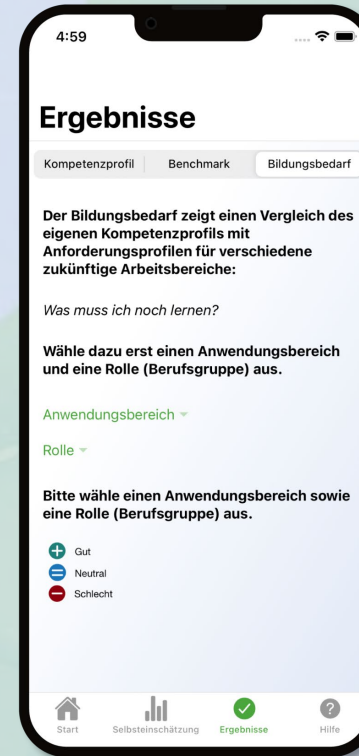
4:59

Ergebnisse

Kompetenzprofil | Benchmark | Bildungsbedarf

Der Bildungsbedarf zeigt einen Vergleich des eigenen Kompetenzprofils mit Anforderungsprofilen für verschiedene zukünftige Arbeitsbereiche:

Was muss ich noch lernen?

Wähle dazu erst einen Anwendungsbereich und eine Rolle (Berufsgruppe) aus.

Anwendungsbereich

Rolle

Bitte wähle einen Anwendungsbereich sowie eine Rolle (Berufsgruppe) aus.

Gut
Neutral
Schlecht

Start | Selbsteinschätzung | Ergebnisse | Hilfe